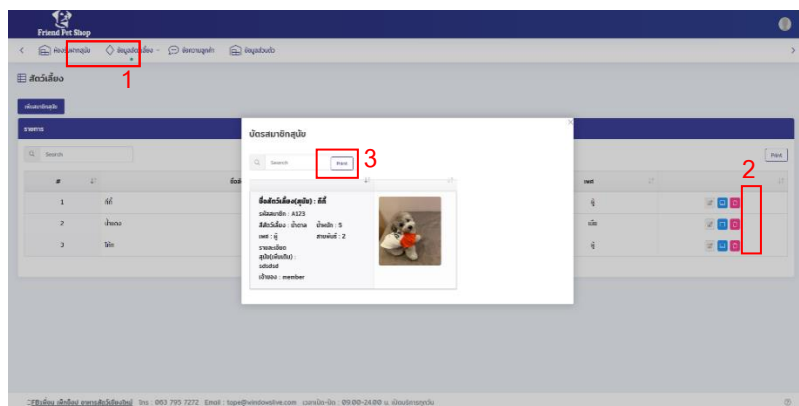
Friend Pet Shop

ห้องรับฝากสุนัข ข้อมูลสัตว์เลี้ยง ข้อความลูกค้า ข้อมูลทั่วไป

1

สัตว์เลี้ยง

เพิ่มสมาชิกสุนัข

รายการ

Search

| # | | ชื่อสั | | เพศ | |
|---|---|---|---|---|---|
| 1 | ทีที | | | ผู้ | |
| 2 | น้ำตาล | | | เมีย | |
| 3 | ไข่ไก่ | | | ผู้ | |

Print

2

บัตรสมาชิกสุนัข

Search

Print

3

ชื่อสัตว์เลี้ยง(สุนัข) : ทีที
รหัสสมาชิก : A123
สีสัตว์เลี้ยง : น้ำตาล น้ำหนัก : 5
เพศ : ผู้ สายพันธ์ : 2
รายละเอียดสุนัข(เพิ่มเติม) : sdsdsd
เจ้าของ : member

©ลิขสิทธิ์ เฟรนด์เพ็ทช็อป อาหารสัตว์เลี้ยงใหม่ Tel : 063 795 7272 Email : tope@windowslive.com เวลาเปิด-ปิด : 09.00-24.00 น. เปิดบริการทุกวัน